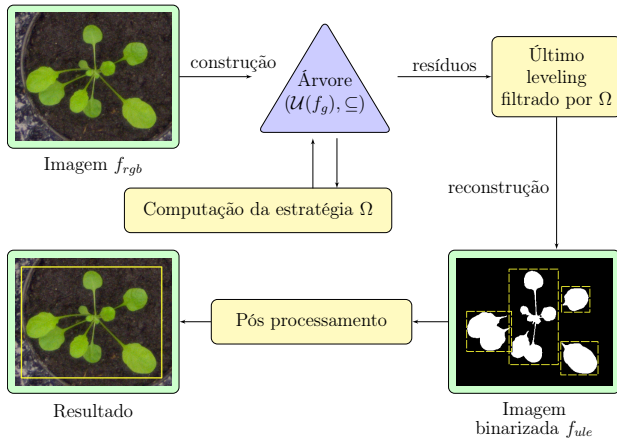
construção

Árvore $(\mathcal{U}(f_g), \subseteq)$

resíduos

Último leveling filtrado por $\Omega$

Imagem $f_{rgb}$

reconstrução

Computação da estratégia $\Omega$

Pós processamento

Resultado

Imagem binarizada $f_{ule}$